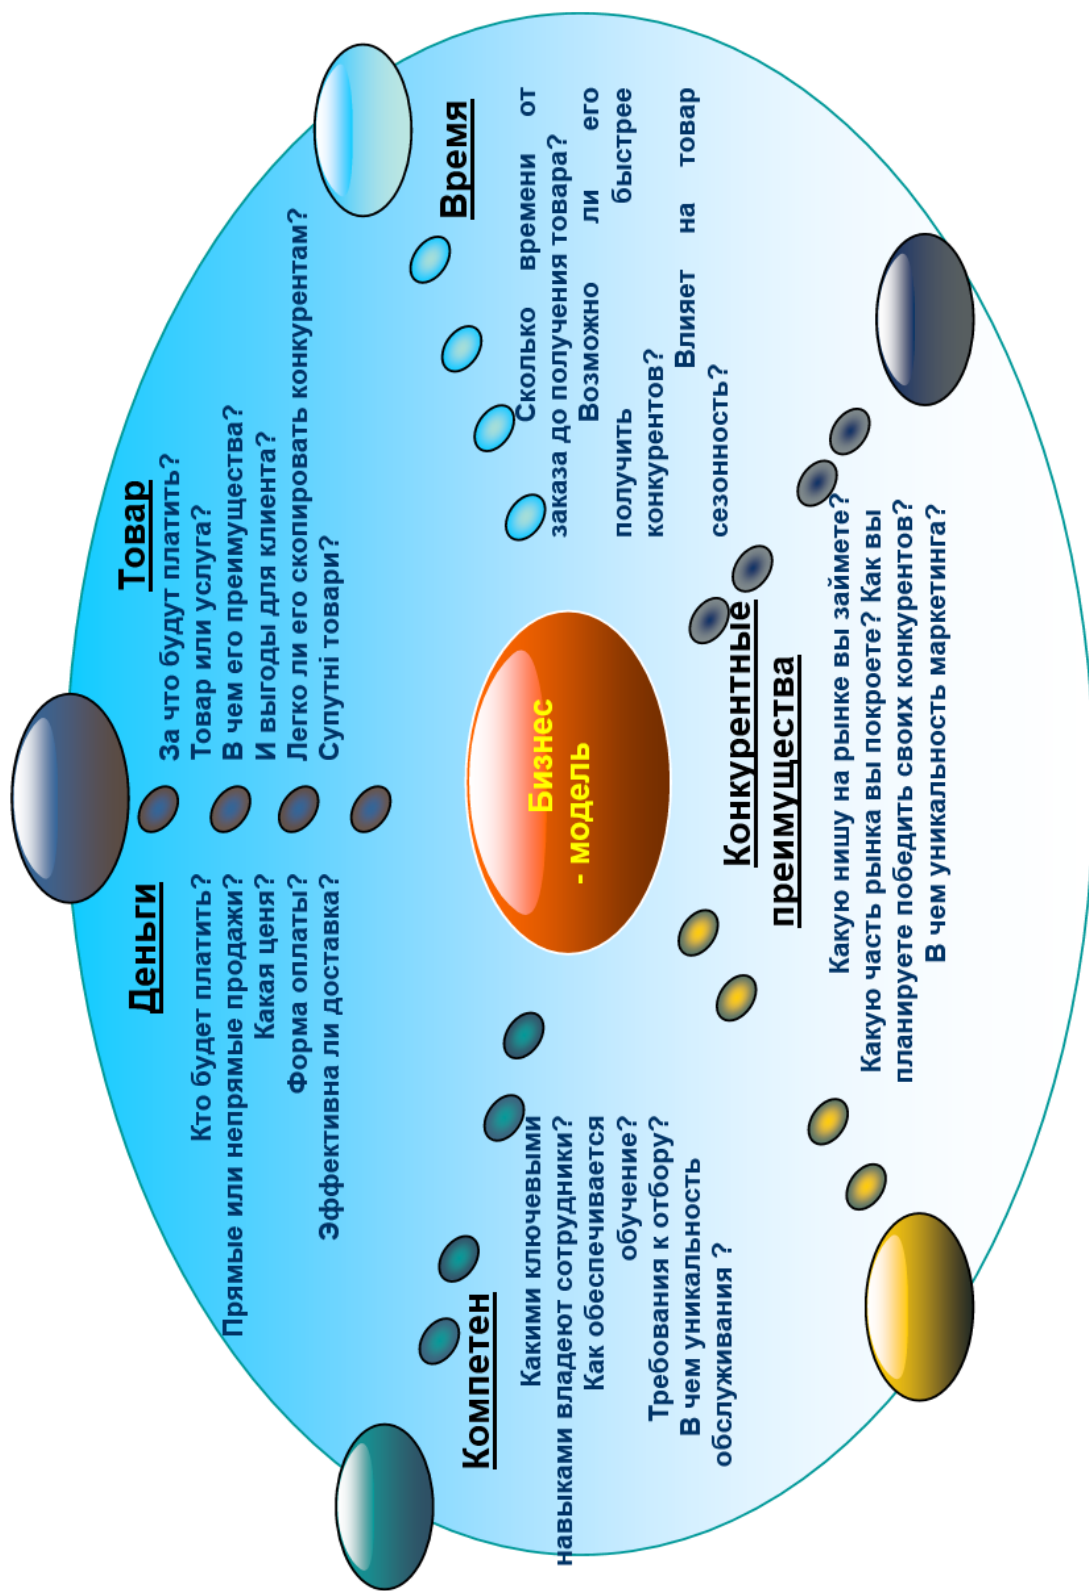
Товар
За что будут платить?
Товар или услуга?
В чем его преимущества?
И выгоды для клиента?
Легко ли его скопировать конкурентам?
Супутні товари?

Время
Сколько времени от заказа до получения товара?
Возможно ли его получить быстрее конкурентов?
Влияет на товар сезонность?

Деньги
Кто будет платить?
Прямые или непрямые продажи?
Какая ценя?
Форма оплаты?
Эффективна ли доставка?

Бизнес - модель

Компетен
Какими ключевыми навыками владеют сотрудники?
Как обеспечивается обучение?
Требования к отбору?
В чем уникальность обслуживания ?

Конкурентные преимущества
Какую нишу на рынке вы займете?
Какую часть рынка вы покроете? Как вы планируете победить своих конкурентов?
В чем уникальность маркетинга?